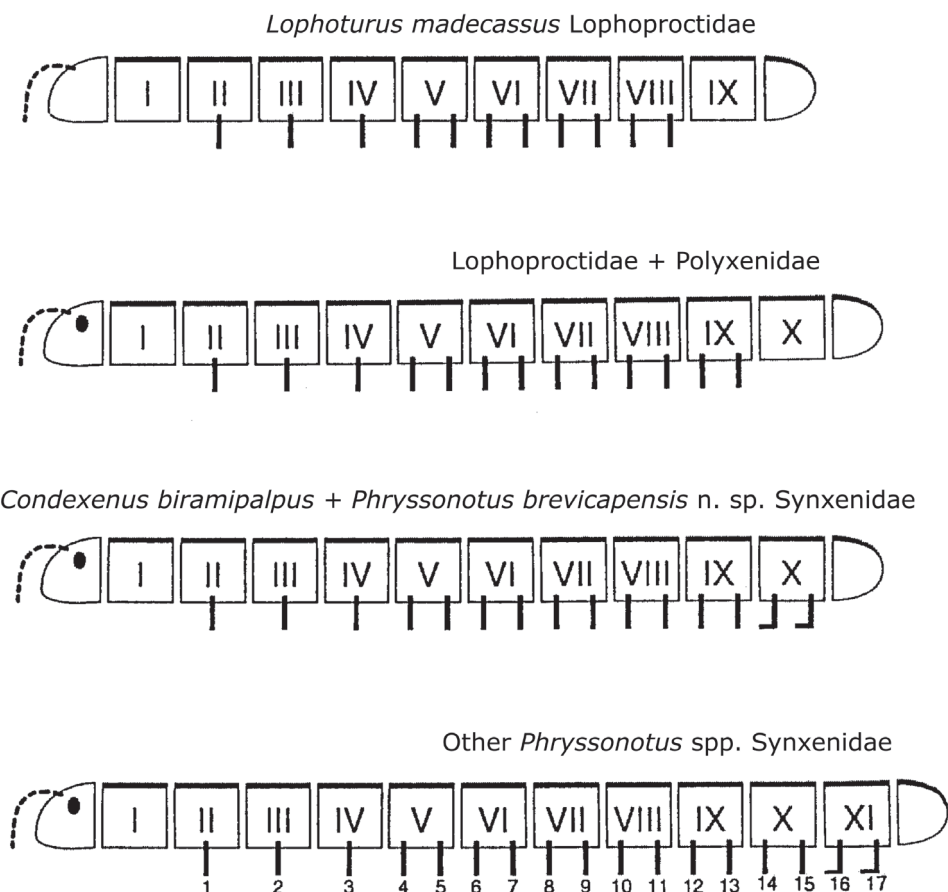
*Lophoturus madecassus* Lophoproctidae

I II III IV V VI VII VIII IX

Lophoproctidae + Polyxenidae

I II III IV V VI VII VIII IX X

*Condexenus biramipalpus* + *Phryssonotus brevicapensis* n. sp. Synxenidae

I II III IV V VI VII VIII IX X

Other *Phryssonotus* spp. Synxenidae

I II III IV V VI VII VIII IX X XI

1 2 3 4 5 6 7 8 9 10 11 12 13 14 15 16 17